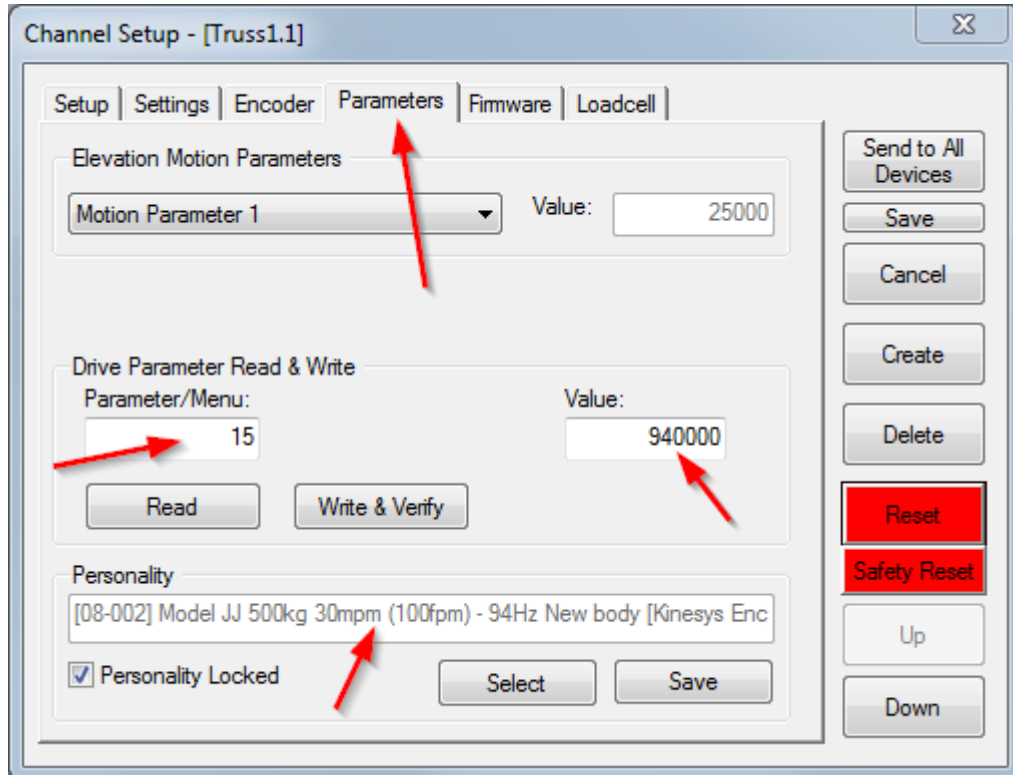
Channel Setup - [Truss1.1]

Setup | Settings | Encoder | Parameters | Firmware | Loadcell

Elevation Motion Parameters

Motion Parameter 1

Value: 25000

Drive Parameter Read & Write

Parameter/Menu: 15

Value: 940000

Read

Write & Verify

Personality

[08-002] Model JJ 500kg 30mpm (100fpm) - 94Hz New body [Kinesys Enc

Personality Locked

Select

Save

Send to All Devices

Save

Cancel

Create

Delete

Reset

Safety Reset

Up

Down